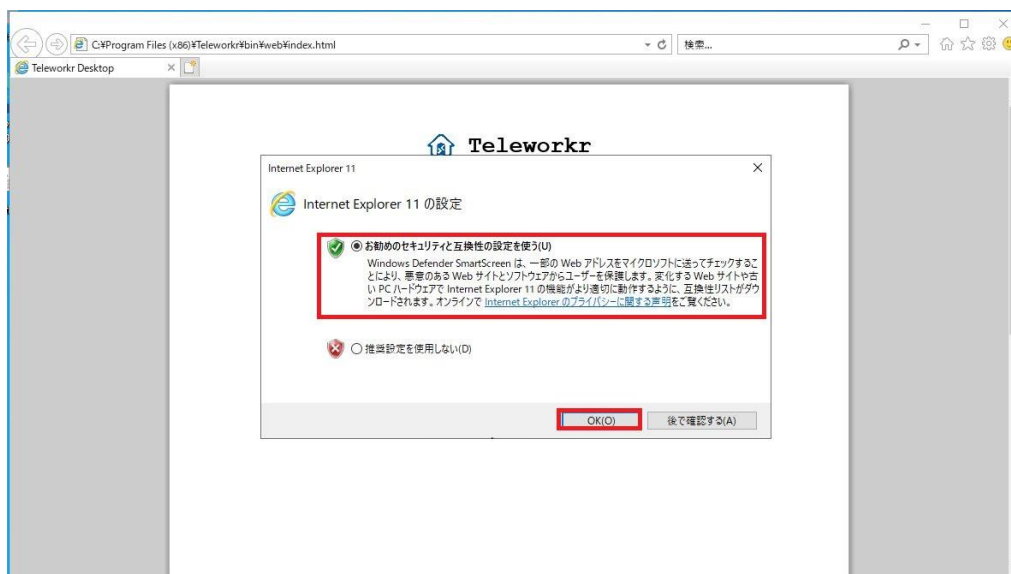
C:¥Program Files (x86)¥Teleworkr¥bin¥web¥index.html

検索...

Teleworkr Desktop

Teleworkr

Internet Explorer 11

Internet Explorer 11 の設定

お勧めのセキュリティと互換性の設定を使う(U)

Windows Defender SmartScreen は、一部の Web アドレスをマイクロソフトに送ってチェックすることにより、悪意のある Web サイトとソフトウェアからユーザーを保護します。変化する Web サイトや古い PC ハードウェアで Internet Explorer 11 の機能がより適切に動作するように、互換性リストがダウンロードされます。オンラインで Internet Explorer のプライバシーに関する声明をご覧ください。

推奨設定を使用しない(D)

OK(O)

後で確認する(A)